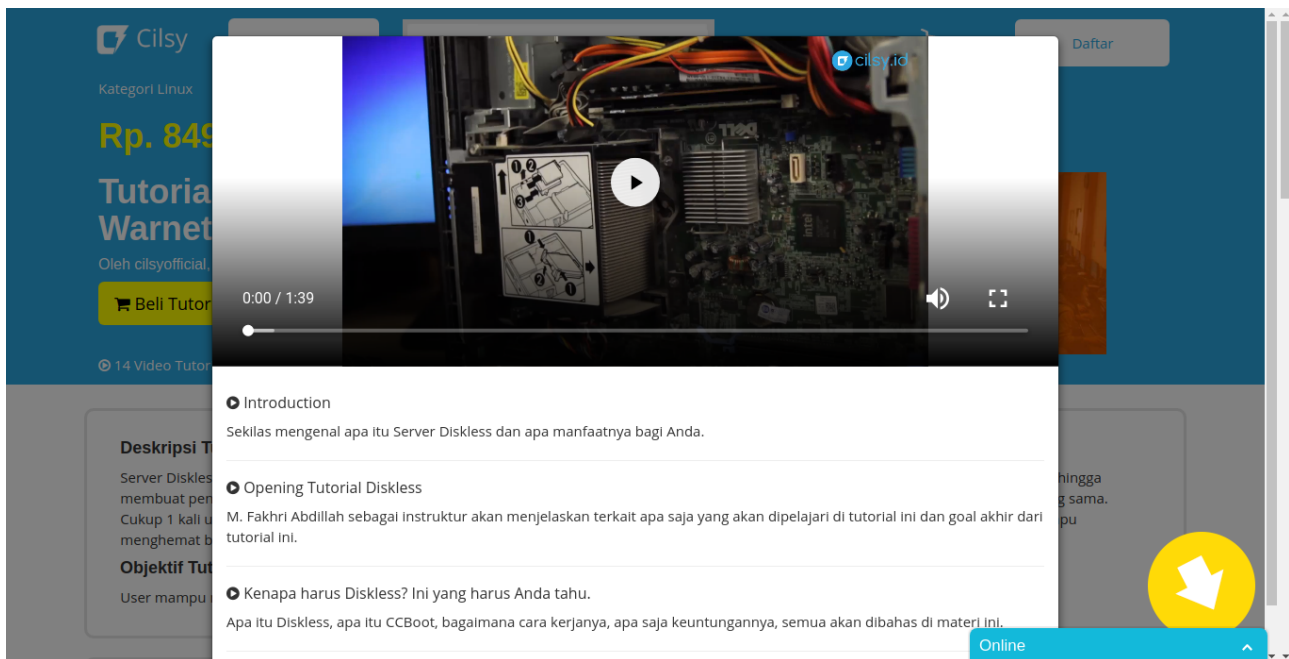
Cilsy

Daftar

Kategori Linux

Rp. 849

Tutoria
Warnet

Oleh cilsyofficial,

Beli Tutor

14 Video Tutor

Deskripsi T

Server Diskles
membuat pen
Cukup 1 kali u
menghemat b

Objektif Tut

User mampu

hingga
g sama.
pu

cilsy.id

0:00 / 1:39

Introduction

Sekilas mengenal apa itu Server Diskless dan apa manfaatnya bagi Anda.

Opening Tutorial Diskless

M. Fakhri Abdillah sebagai instruktur akan menjelaskan terkait apa saja yang akan dipelajari di tutorial ini dan goal akhir dari tutorial ini.

Kenapa harus Diskless? Ini yang harus Anda tahu.

Apa itu Diskless, apa itu CCBoot, bagaimana cara kerjanya, apa saja keuntungannya, semua akan dibahas di materi ini.

Online